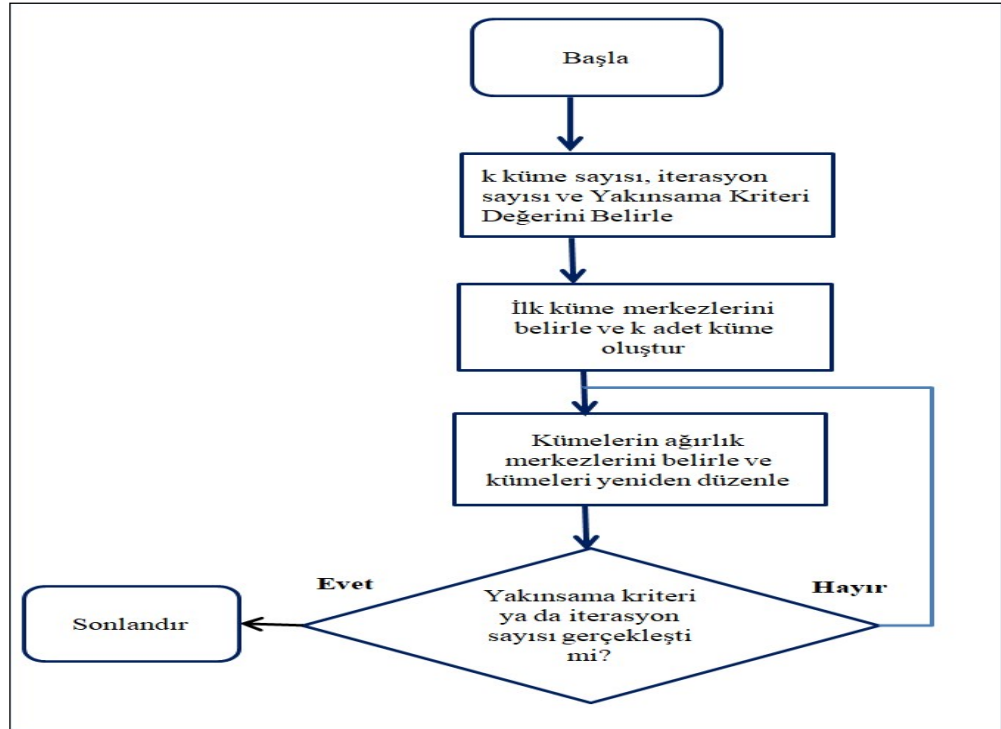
Başla

k küme sayısı, iterasyon sayısı ve Yakınsama Kriteri Değerini Belirle

İlk küme merkezlerini belirle ve k adet küme oluştur

Kümelerin ağırlık merkezlerini belirle ve kümeleri yeniden düzenle

Yakınsama kriteri ya da iterasyon sayısı gerçekleşti mi?

Evet

Hayır

Sonlandır